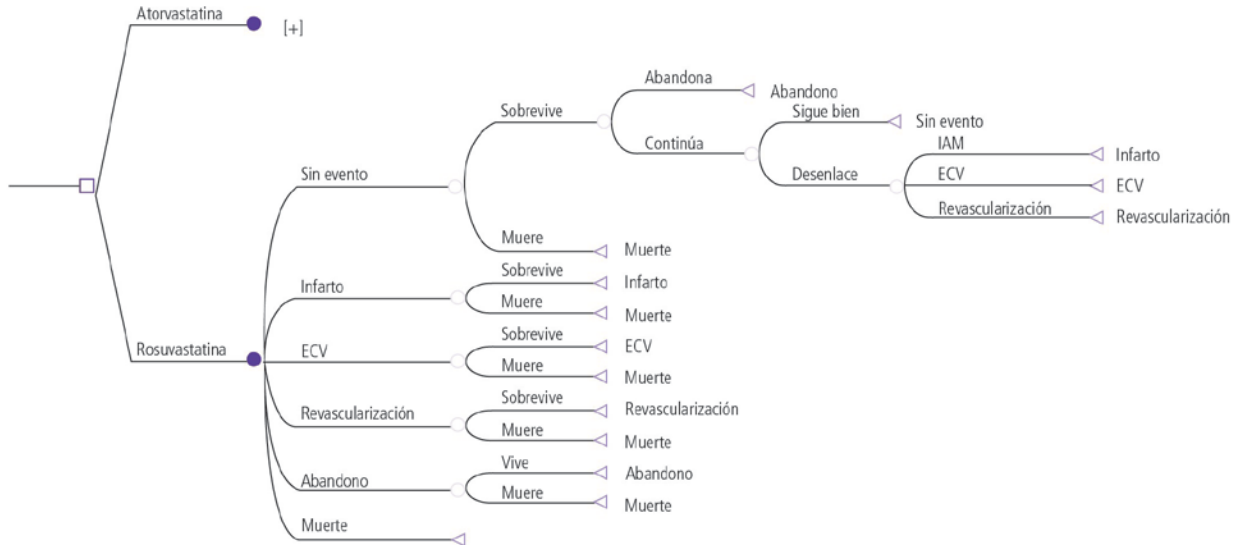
Atorvastatina
[+]

Abandona
Abandono
Sobrevive
Sigue bien
Sin evento
Continúa
IAM
Infarto
Sin evento
Desenlace
ECV
ECV
Revascularización
Revascularización
Muere
Muerte
Sobrevive
Infarto
Infarto
Muere
Muerte
Sobrevive
Rosuvastatina
ECV
ECV
Muere
Muerte
Sobrevive
Revascularización
Revascularización
Muere
Muerte
Vive
Abandono
Abandono
Muere
Muerte
Muerte